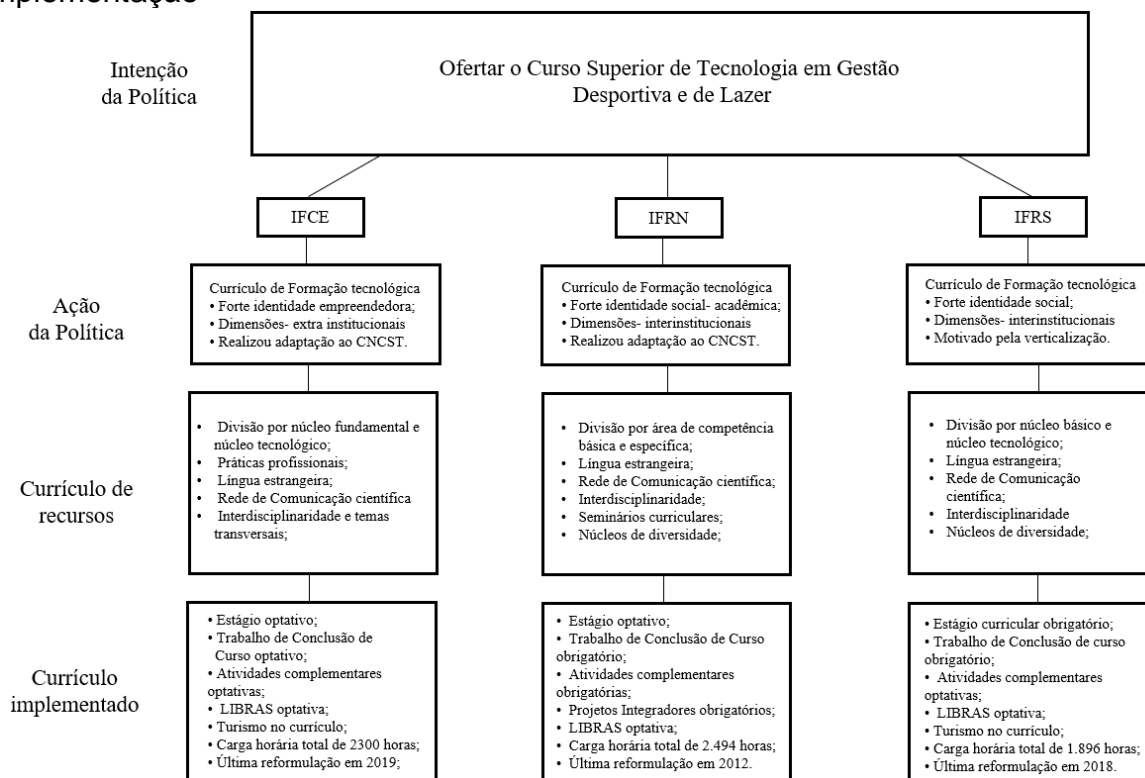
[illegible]plementação

Intenção da Política

Ofertar o Curso Superior de Tecnologia em Gestão Desportiva e de Lazer

IFCE

IFRN

IFRS

Ação da Política

Currículo de Formação tecnológica
• Forte identidade empreendedora;
• Dimensões- extra institucionais
• Realizou adaptação ao CNCST.

Currículo de Formação tecnológica
• Forte identidade social- acadêmica;
• Dimensões- interinstitucionais
• Realizou adaptação ao CNCST.

Currículo de Formação tecnológica
• Forte identidade social;
• Dimensões- interinstitucionais
• Motivado pela verticalização.

Currículo de recursos

• Divisão por núcleo fundamental e núcleo tecnológico;
• Práticas profissionais;
• Língua estrangeira;
• Rede de Comunicação científica
• Interdisciplinaridade e temas transversais;

• Divisão por área de competência básica e específica;
• Língua estrangeira;
• Rede de Comunicação científica;
• Interdisciplinaridade;
• Seminários curriculares;
• Núcleos de diversidade;

• Divisão por núcleo básico e núcleo tecnológico;
• Língua estrangeira;
• Rede de Comunicação científica;
• Interdisciplinaridade
• Núcleos de diversidade;

Currículo implementado

• Estágio optativo;
• Trabalho de Conclusão de Curso optativo;
• Atividades complementares optativas;
• LIBRAS optativa;
• Turismo no currículo;
• Carga horária total de 2300 horas;
• Última reformulação em 2019;

• Estágio optativo;
• Trabalho de Conclusão de Curso obrigatório;
• Atividades complementares obrigatórias;
• Projetos Integradores obrigatórios;
• LIBRAS optativa;
• Carga horária total de 2.494 horas;
• Última reformulação em 2012.

• Estágio curricular obrigatório;
• Trabalho de Conclusão de curso obrigatório;
• Atividades complementares optativas;
• LIBRAS optativa;
• Turismo no currículo;
• Carga horária total de 1.896 horas;
• Última reformulação em 2018.